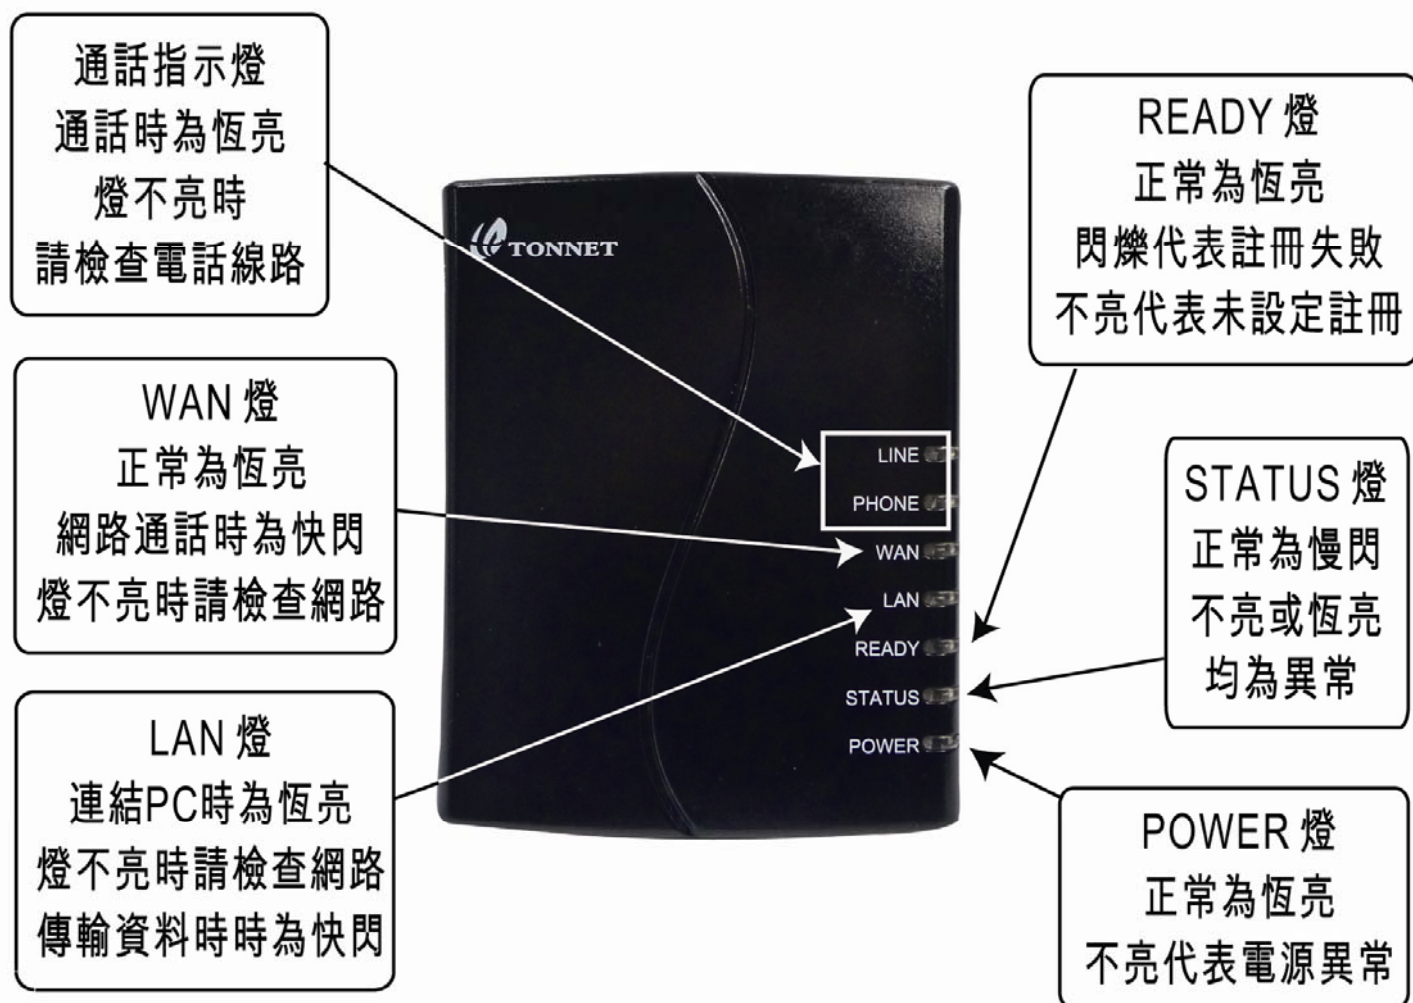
通話指示燈
通話時為恆亮
燈不亮時
請檢查電話線路

WAN 燈
正常為恆亮
網路通話時為快閃
燈不亮時請檢查網路

LAN 燈
連結PC時為恆亮
燈不亮時請檢查網路
傳輸資料時時為快閃

TONNET

LINE
PHONE
WAN
LAN
READY
STATUS
POWER

READY 燈
正常為恆亮
閃爍代表註冊失敗
不亮代表未設定註冊

STATUS 燈
正常為慢閃
不亮或恆亮
均為異常

POWER 燈
正常為恆亮
不亮代表電源異常